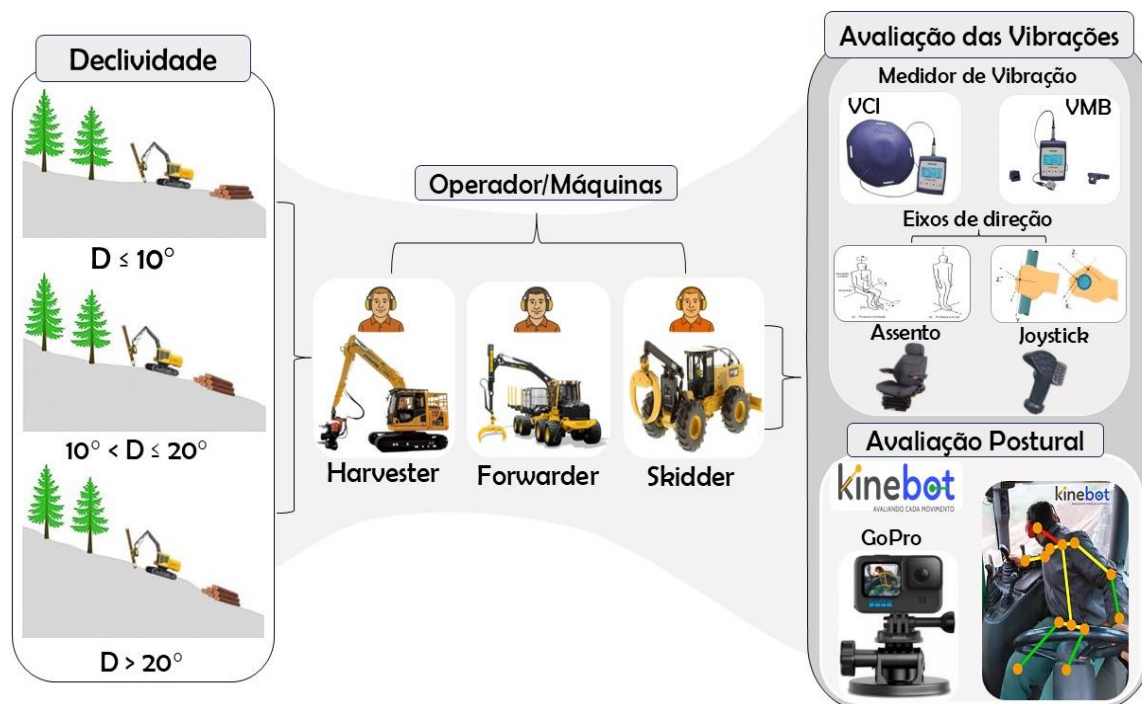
Declividade

$D \leq 10°$

$10° < D \leq 20°$

$D > 20°$

Operador/Máquinas

Harvester

Forwarder

Skidder

Avaliação das Vibrações

Medidor de Vibração

VCI

VMB

Eixos de direção

Assento

Joystick

Avaliação Postural

kinebot
AVALIANDO CADA MOVIMENTO

GoPro

kinebot